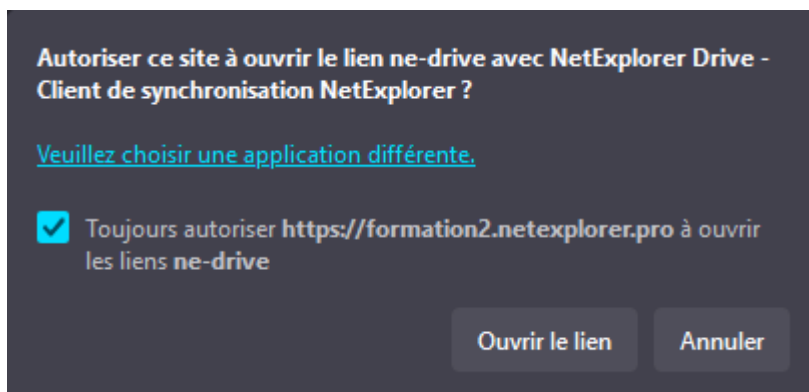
Autoriser ce site à ouvrir le lien ne-drive avec NetExplorer Drive - Client de synchronisation NetExplorer ?

Veuillez choisir une application différente.

Toujours autoriser https://formation2.netexplorer.pro à ouvrir les liens ne-drive

Ouvrir le lien

Annuler